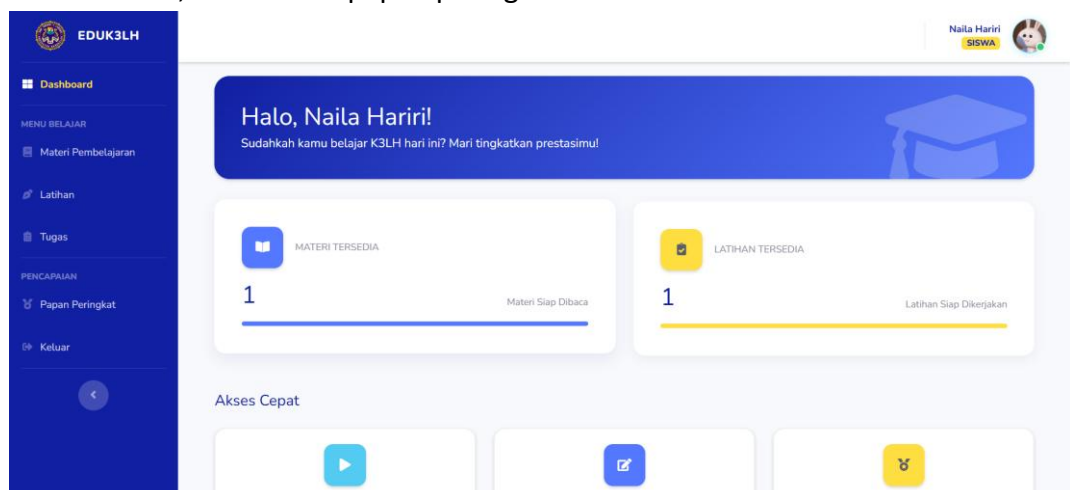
EDUK3LH

Dashboard

MENU BELAJAR

Materi Pembelajaran

Latihan

Tugas

PENCAPAIAN

Papan Peringkat

Keluar

Naila Hariri
SISWA

Halo, Naila Hariri!
Sudahkah kamu belajar K3LH hari ini? Mari tingkatkan prestasimu!

MATERI TERSEDIA
1
Materi Siap Dibaca

LATIHAN TERSEDIA
1
Latihan Siap Dikerjakan

Akses Cepat